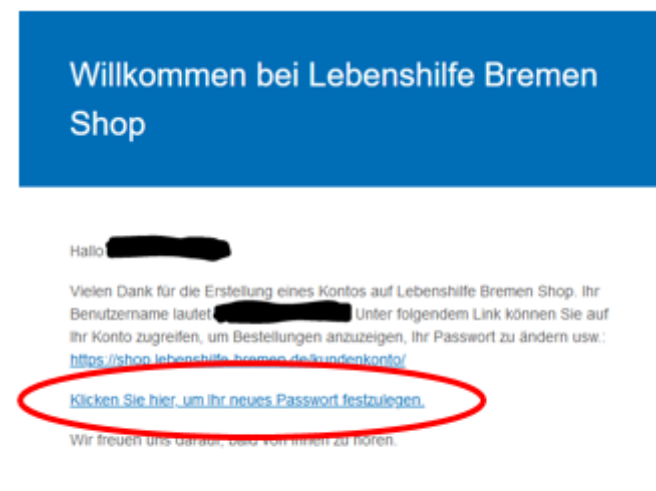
Willkommen bei Lebenshilfe Bremen Shop

Hallo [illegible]

Vielen Dank für die Erstellung eines Kontos auf Lebenshilfe Bremen Shop. Ihr Benutzername lautet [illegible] Unter folgendem Link können Sie auf Ihr Konto zugreifen, um Bestellungen anzuzeigen, Ihr Passwort zu ändern usw.: https://shop.lebenshilfe-bremen.de/kundenkonto/

Klicken Sie hier, um Ihr neues Passwort festzulegen.

Wir freuen uns darauf, bald von Ihnen zu hören.